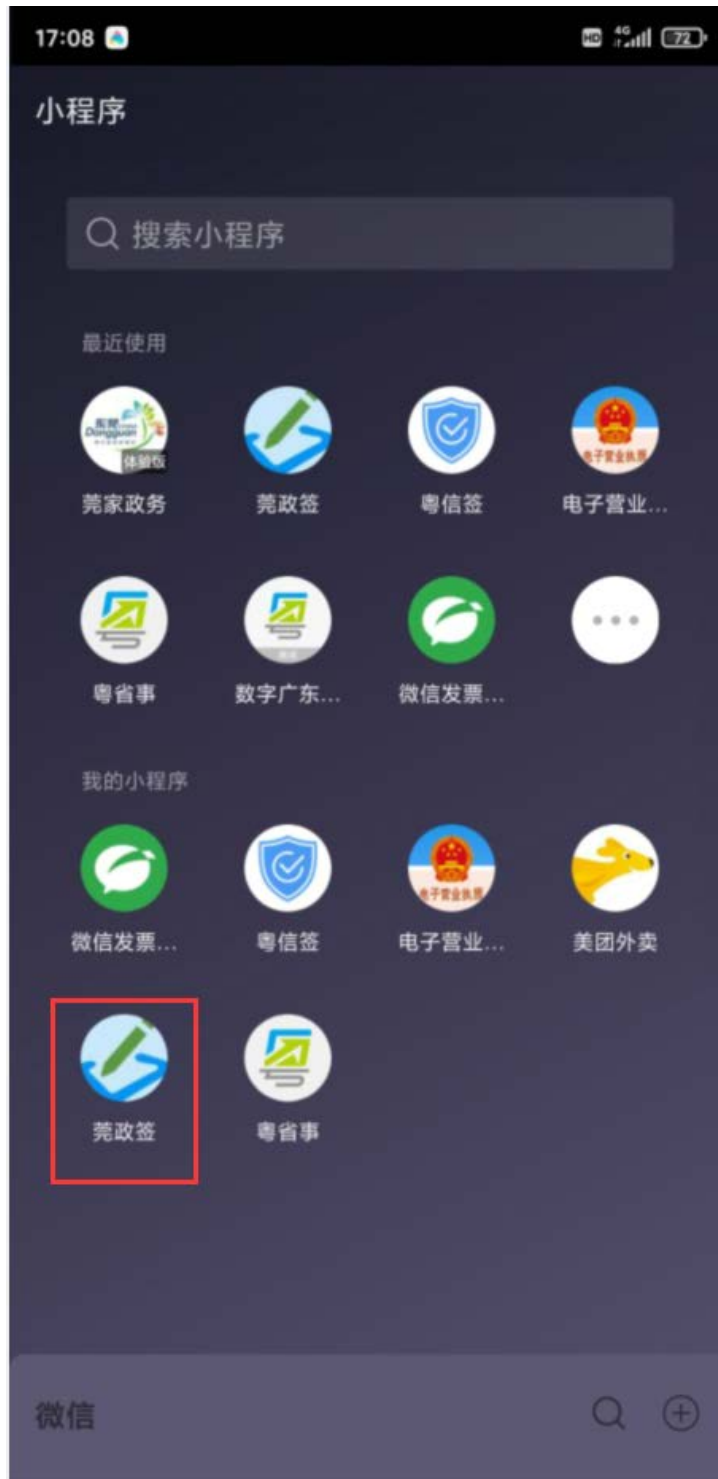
17:08

HD 4G 72

小程序

搜索小程序

最近使用

体验版

莞家政务

莞政签

粤信签

电子营业执照

电子营业…

粤省事

数字广东…

微信发票…

我的小程序

微信发票…

粤信签

电子营业执照

电子营业…

美团外卖

莞政签

粤省事

微信